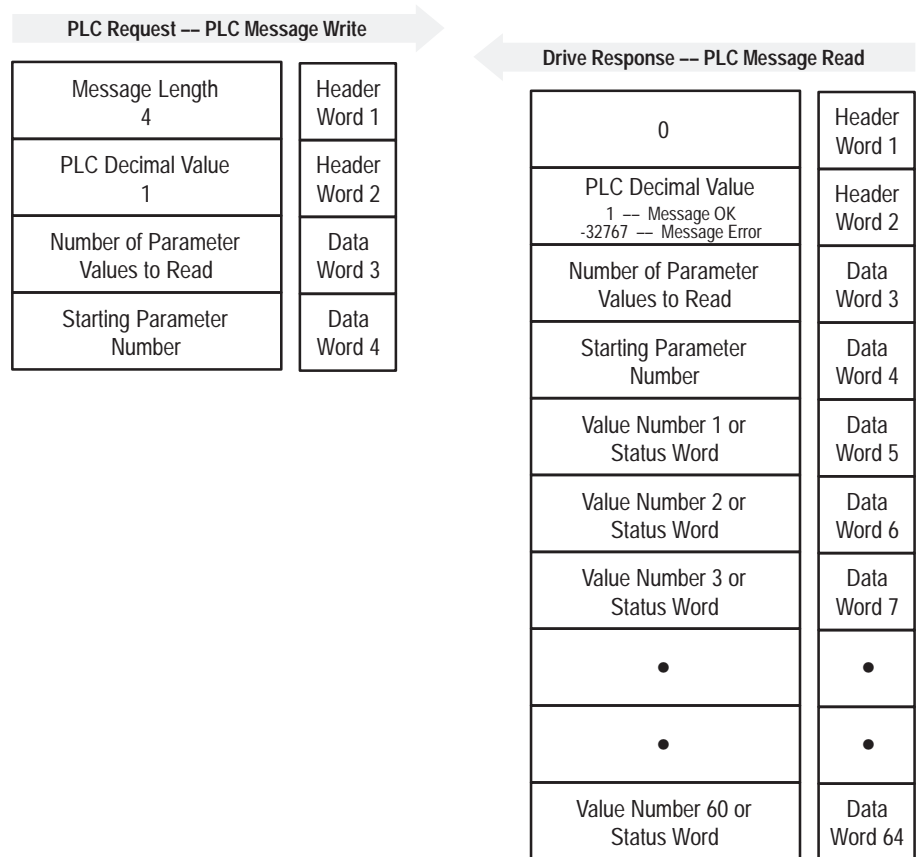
PLC Request –– PLC Message Write

| Message Length 4 | Header Word 1 |
|---|---|
| PLC Decimal Value 1 | Header Word 2 |
| Number of Parameter Values to Read | Data Word 3 |
| Starting Parameter Number | Data Word 4 |

Drive Response –– PLC Message Read

| 0 | Header Word 1 |
|---|---|
| PLC Decimal Value 1 –– Message OK -32767 –– Message Error | Header Word 2 |
| Number of Parameter Values to Read | Data Word 3 |
| Starting Parameter Number | Data Word 4 |
| Value Number 1 or Status Word | Data Word 5 |
| Value Number 2 or Status Word | Data Word 6 |
| Value Number 3 or Status Word | Data Word 7 |
| • | • |
| • | • |
| Value Number 60 or Status Word | Data Word 64 |